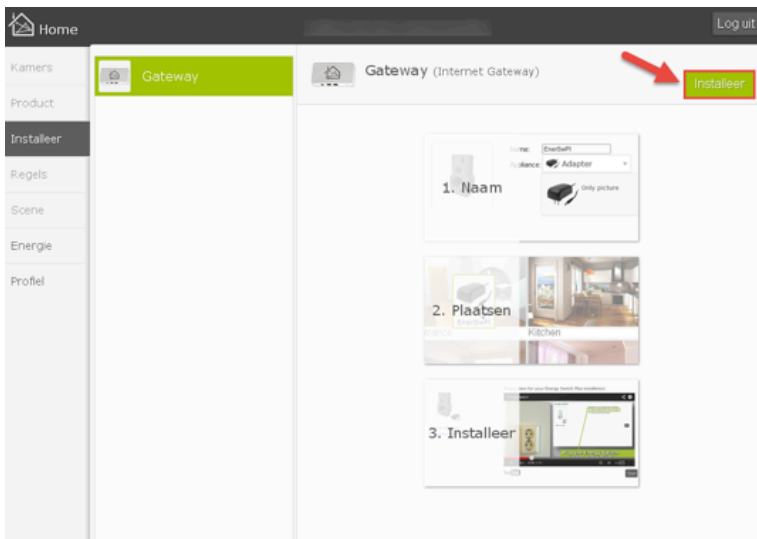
Home

Log uit

Kamers

Product

Installeer

Regels

Scene

Energie

Profiel

Gateway

Gateway (Internet Gateway)

Installeer

Name: EnerSwPl
Appliance: Adapter
Only picture

1. Naam

2. Plaatsen

Kitchen

3. Installeer